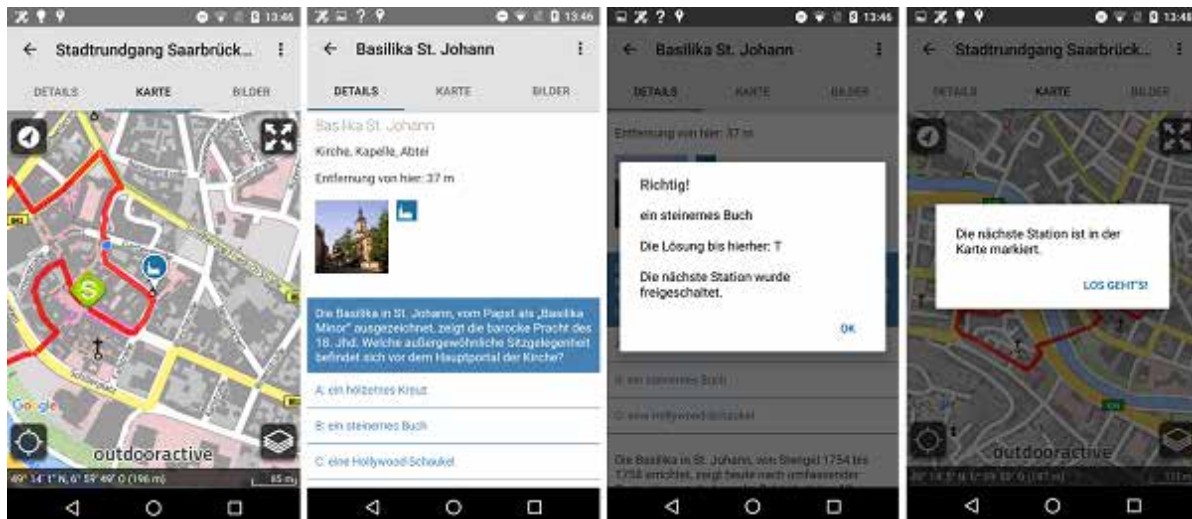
13:46

← Stadtrundgang Saarbrück...

DETAILS KARTE BILDER

S

Google

outdooractive

49° 14' 1" N, 6° 59' 49" O (196 m) 85 m

13:46

← Basilika St. Johann

DETAILS KARTE BILDER

Basilika St. Johann

Kirche, Kapelle, Abtei

Entfernung von hier: 37 m

Die Basilika in St. Johann, vom Papst als „Basilika Minor" ausgezeichnet, zeigt die barocke Pracht des 18. Jhd. Welche außergewöhnliche Sitzgelegenheit befindet sich vor dem Hauptportal der Kirche?

A: ein hölzernes Kreuz

B: ein steinernes Buch

C: eine Hollywood-Schaukel

13:46

← Basilika St. Johann

DETAILS KARTE BILDER

Entfernung von hier: 37 m

Richtig!

ein steinernes Buch

Die Lösung bis hierher: T

Die nächste Station wurde freigeschaltet.

OK

B: ein steinernes Buch

C: eine Hollywood-Schaukel

Die Basilika in St. Johann, von Stengel 1754 bis 1758 errichtet, zeigt heute nach umfassender

13:46

← Stadtrundgang Saarbrück...

DETAILS KARTE BILDER

Die nächste Station ist in der Karte markiert.

LOS GEHT'S!

outdooractive

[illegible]